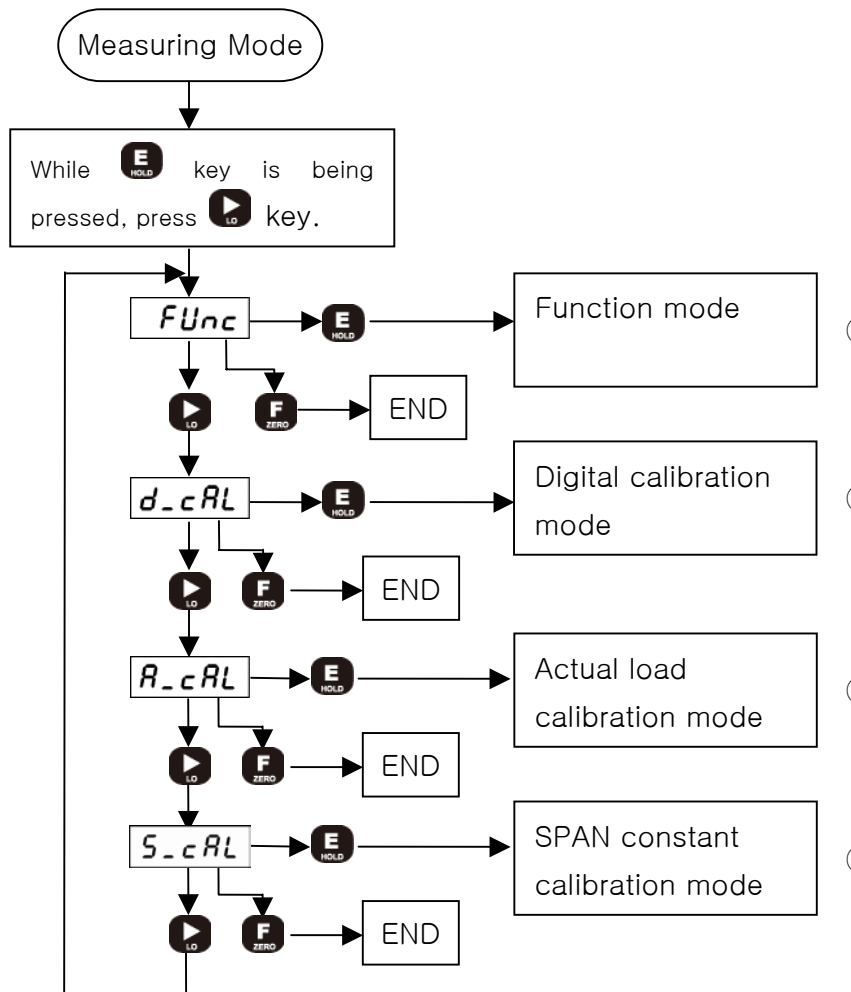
Measuring Mode

While E HOLD key is being pressed, press ▶ LO key.

FUnc

E HOLD

Function mode

▶ LO

F ZERO

END

d_cAL

E HOLD

Digital calibration mode

▶ LO

F ZERO

END

A_cAL

E HOLD

Actual load calibration mode

▶ LO

F ZERO

END

S_cAL

E HOLD

SPAN constant calibration mode

▶ LO

F ZERO

END